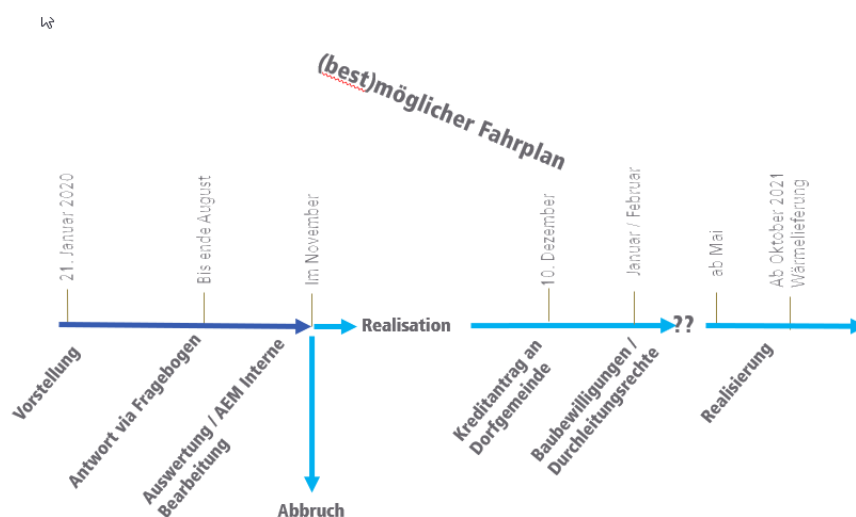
(best)möglicher Fahrplan

21. Januar 2020
Vorstellung

Bis ende August
Antwort via Fragebogen

Im November
Auswertung / AEM Interne Bearbeitung

Abbruch

Realisation

10. Dezember
Kreditantrag an Dorfgemeinde

Januar / Februar
Baubewilligungen / Durchleitungsrechte

??

ab Mai
Realisierung

Ab Oktober 2021 Wärmelieferung